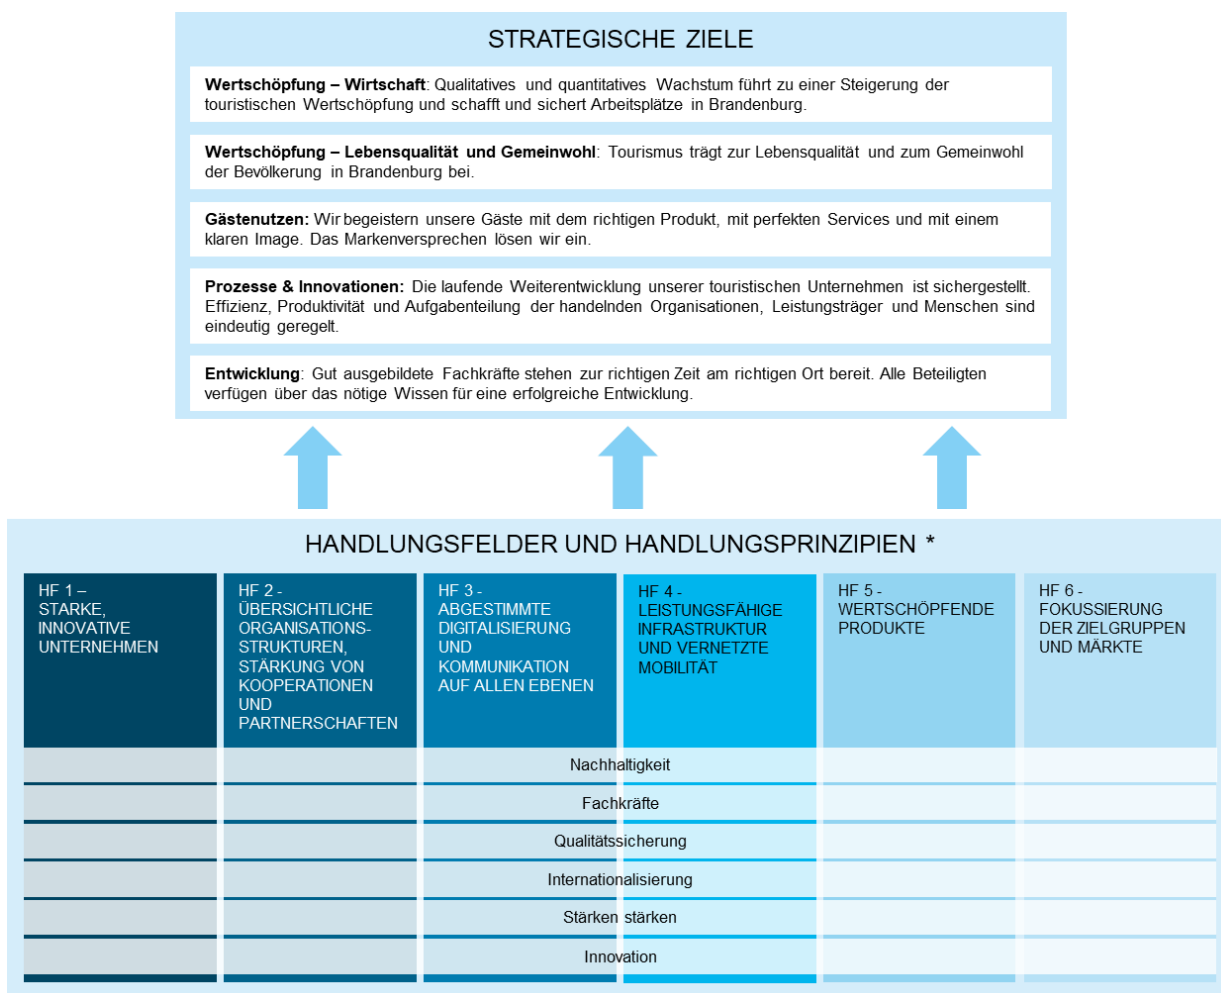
STRATEGISCHE ZIELE

**Wertschöpfung – Wirtschaft**: Qualitatives und quantitatives Wachstum führt zu einer Steigerung der touristischen Wertschöpfung und schafft und sichert Arbeitsplätze in Brandenburg.

**Wertschöpfung – Lebensqualität und Gemeinwohl**: Tourismus trägt zur Lebensqualität und zum Gemeinwohl der Bevölkerung in Brandenburg bei.

**Gästenutzen:** Wir begeistern unsere Gäste mit dem richtigen Produkt, mit perfekten Services und mit einem klaren Image. Das Markenversprechen lösen wir ein.

**Prozesse & Innovationen:** Die laufende Weiterentwicklung unserer touristischen Unternehmen ist sichergestellt. Effizienz, Produktivität und Aufgabenteilung der handelnden Organisationen, Leistungsträger und Menschen sind eindeutig geregelt.

**Entwicklung**: Gut ausgebildete Fachkräfte stehen zur richtigen Zeit am richtigen Ort bereit. Alle Beteiligten verfügen über das nötige Wissen für eine erfolgreiche Entwicklung.

HANDLUNGSFELDER UND HANDLUNGSPRINZIPIEN *

| HF 1 – STARKE, INNOVATIVE UNTERNEHMEN | HF 2 - ÜBERSICHTLICHE ORGANISATIONS-STRUKTUREN, STÄRKUNG VON KOOPERATIONEN UND PARTNERSCHAFTEN | HF 3 - ABGESTIMMTE DIGITALISIERUNG UND KOMMUNIKATION AUF ALLEN EBENEN | HF 4 - LEISTUNGSFÄHIGE INFRASTRUKTUR UND VERNETZTE MOBILITÄT | HF 5 - WERTSCHÖPFENDE PRODUKTE | HF 6 - FOKUSSIERUNG DER ZIELGRUPPEN UND MÄRKTE |

Nachhaltigkeit
Fachkräfte
Qualitätssicherung
Internationalisierung
Stärken stärken
Innovation